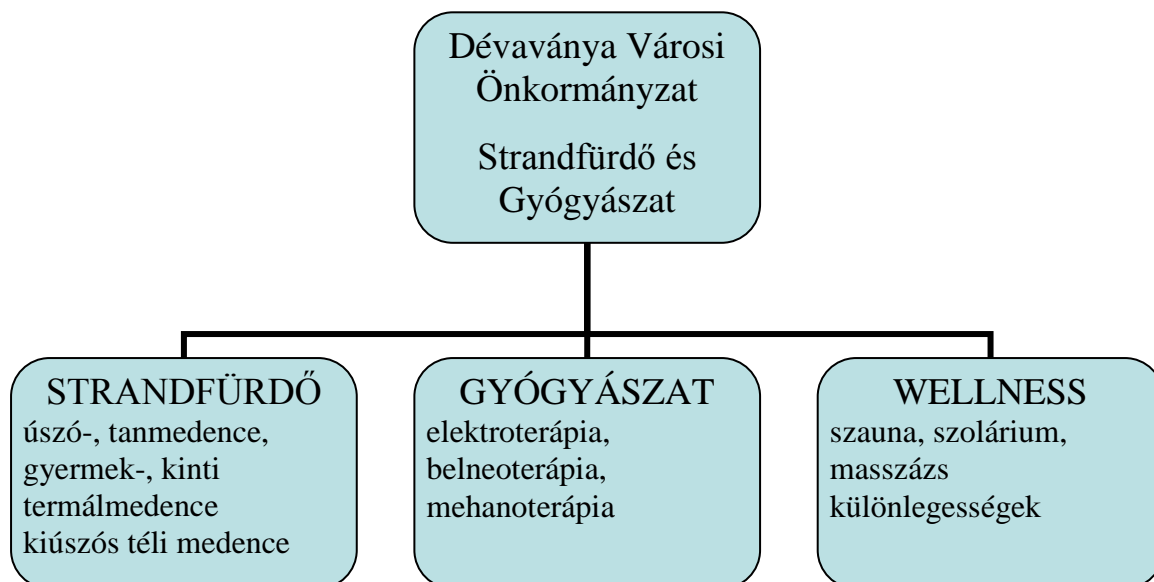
Dévaványa Városi Önkormányzat

Strandfürdő és Gyógyászat

STRANDFÜRDŐ
úszó-, tanmedence, gyermek-, kinti termálmedence kiúszós téli medence

GYÓGYÁSZAT
elektroterápia, belneoterápia, mehanoterápia

WELLNESS
szauna, szolárium, masszázs különlegességek